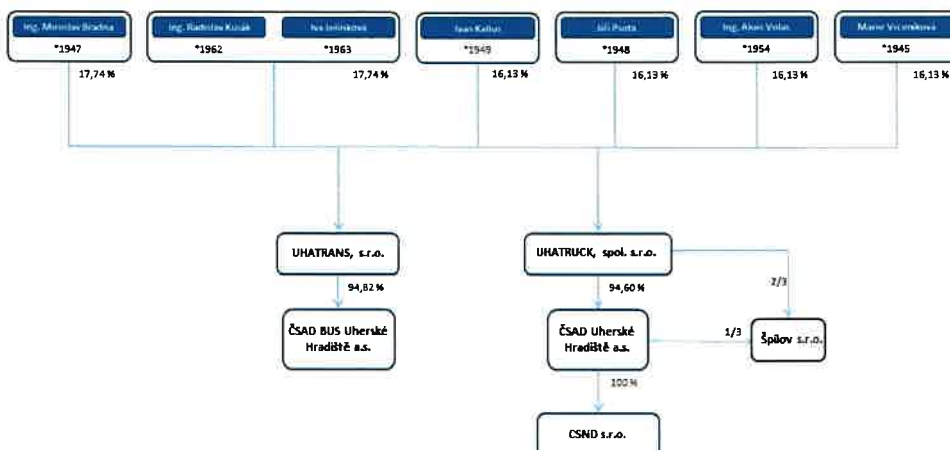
Ing. Miroslav Bradna
*1947
17,74 %

Ing. Radoslav Kusák
*1962

Iva Jelínková
*1963
17,74 %

Ivan Kallus
*1949
16,13 %

Jiří Pusta
*1948
16,13 %

Ing. Alois Volas
*1954
16,13 %

Marie Vicenková
*1945
16,13 %

UHATRANS, s.r.o.
94,82 %
ČSAD BUS Uherské Hradiště a.s.

UHATRUCK, spol. s.r.o.
94,60 %
2/3
ČSAD Uherské Hradiště a.s.
1/3
Špilov s.r.o.
100 %
CSND s.r.o.